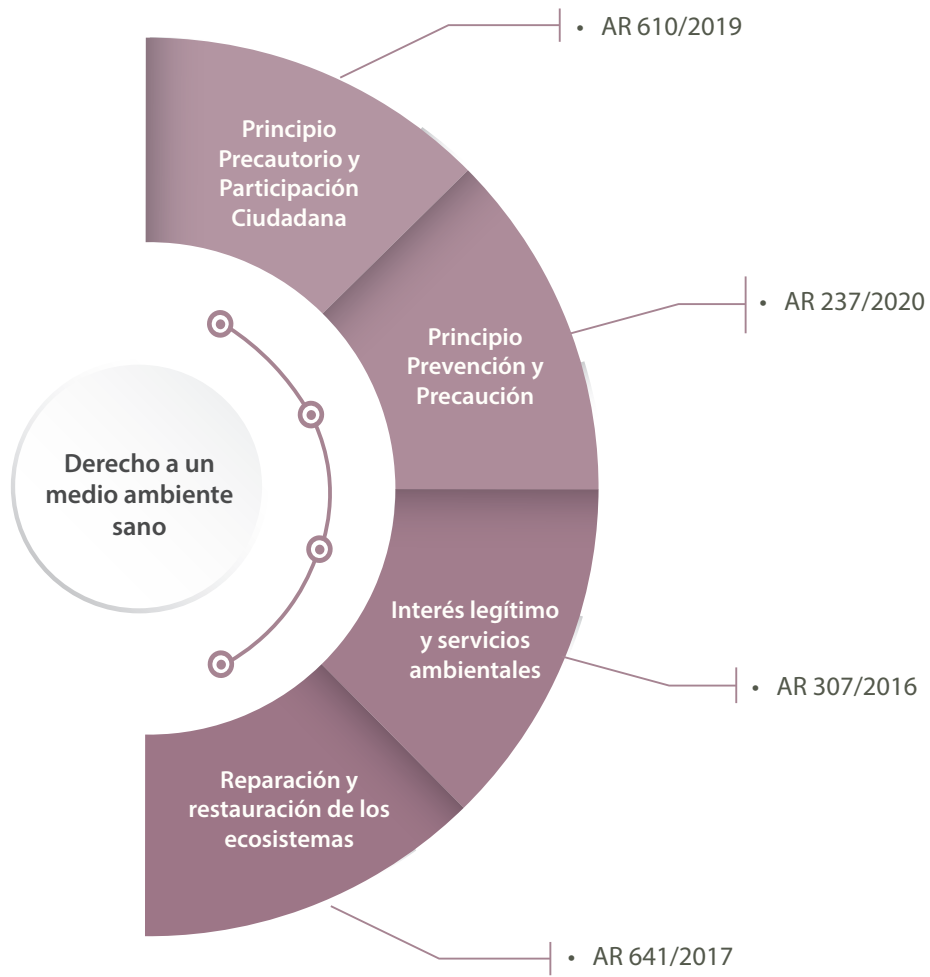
Derecho a un medio ambiente sano

Principio Precautorio y Participación Ciudadana

• AR 610/2019

Principio Prevención y Precaución

• AR 237/2020

Interés legítimo y servicios ambientales

• AR 307/2016

Reparación y restauración de los ecosistemas

• AR 641/2017